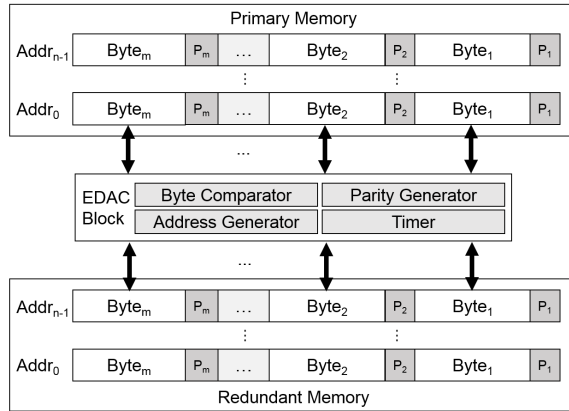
Primary Memory

| Addr$_{n-1}$ | Byte$_m$ | P$_m$ | … | Byte$_2$ | P$_2$ | Byte$_1$ | P$_1$ |
|---|---|---|---|---|---|---|---|
| | | | ⋮ | | ⋮ | | |
| Addr$_0$ | Byte$_m$ | P$_m$ | … | Byte$_2$ | P$_2$ | Byte$_1$ | P$_1$ |

…

EDAC Block

| Byte Comparator | Parity Generator |
|---|---|
| Address Generator | Timer |

…

| Addr$_{n-1}$ | Byte$_m$ | P$_m$ | … | Byte$_2$ | P$_2$ | Byte$_1$ | P$_1$ |
|---|---|---|---|---|---|---|---|
| | | | ⋮ | | ⋮ | | |
| Addr$_0$ | Byte$_m$ | P$_m$ | … | Byte$_2$ | P$_2$ | Byte$_1$ | P$_1$ |

Redundant Memory